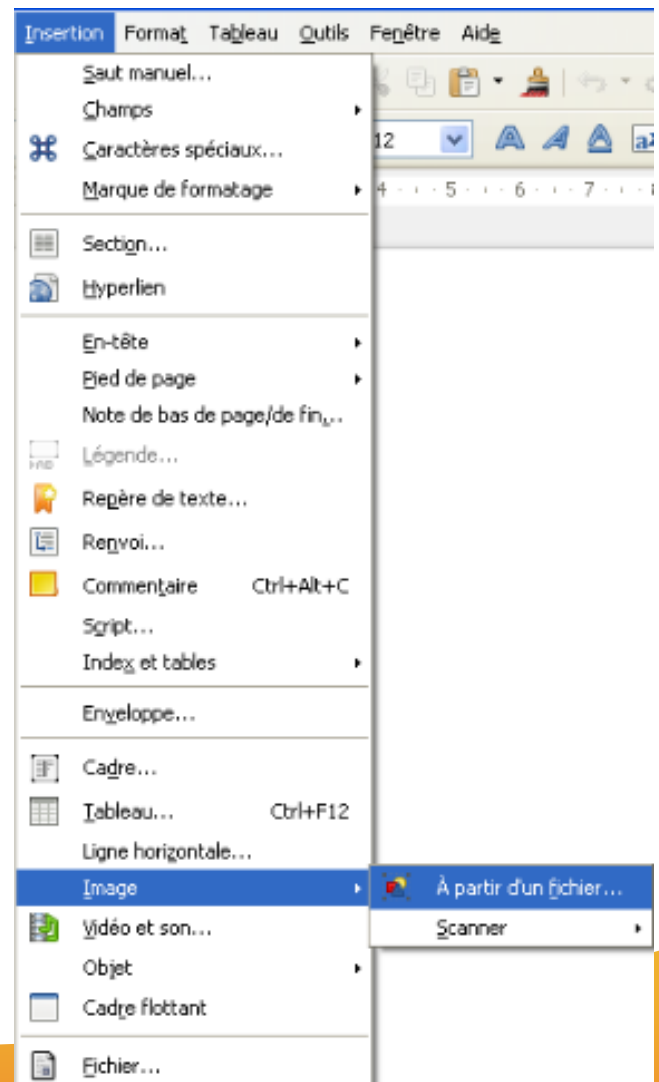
Insertion Format Tableau Outils Fenêtre Aide

12

4 · · · 5 · · · 6 · · · 7

Saut manuel...
Champs
Caractères spéciaux...
Marque de formatage

Section...
Hyperlien

En-tête
Pied de page
Note de bas de page/de fin...
Légende...
Repère de texte...
Renvoi...
Commentaire Ctrl+Alt+C
Script...
Index et tables

Enveloppe...

Cadre...
Tableau... Ctrl+F12
Ligne horizontale...
Image
Vidéo et son...
Objet
Cadre flottant

Fichier...

À partir d'un fichier...
Scanner